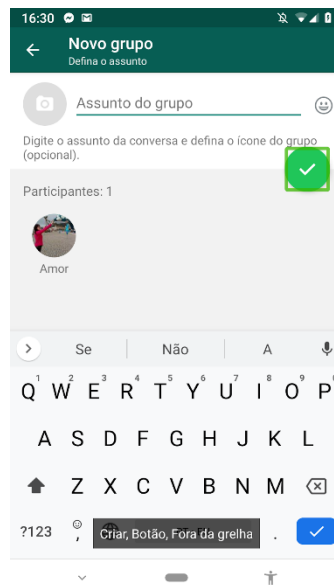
16:30

Novo grupo
Defina o assunto

Assunto do grupo

Digite o assunto da conversa e defina o ícone do grupo (opcional).

Participantes: 1

Amor

Se
Não
A

Q W E R T Y U I O P
1 2 3 4 5 6 7 8 9 0

A S D F G H J K L

Z X C V B N M

?123
Criar, Botão, Fora da grelha
.